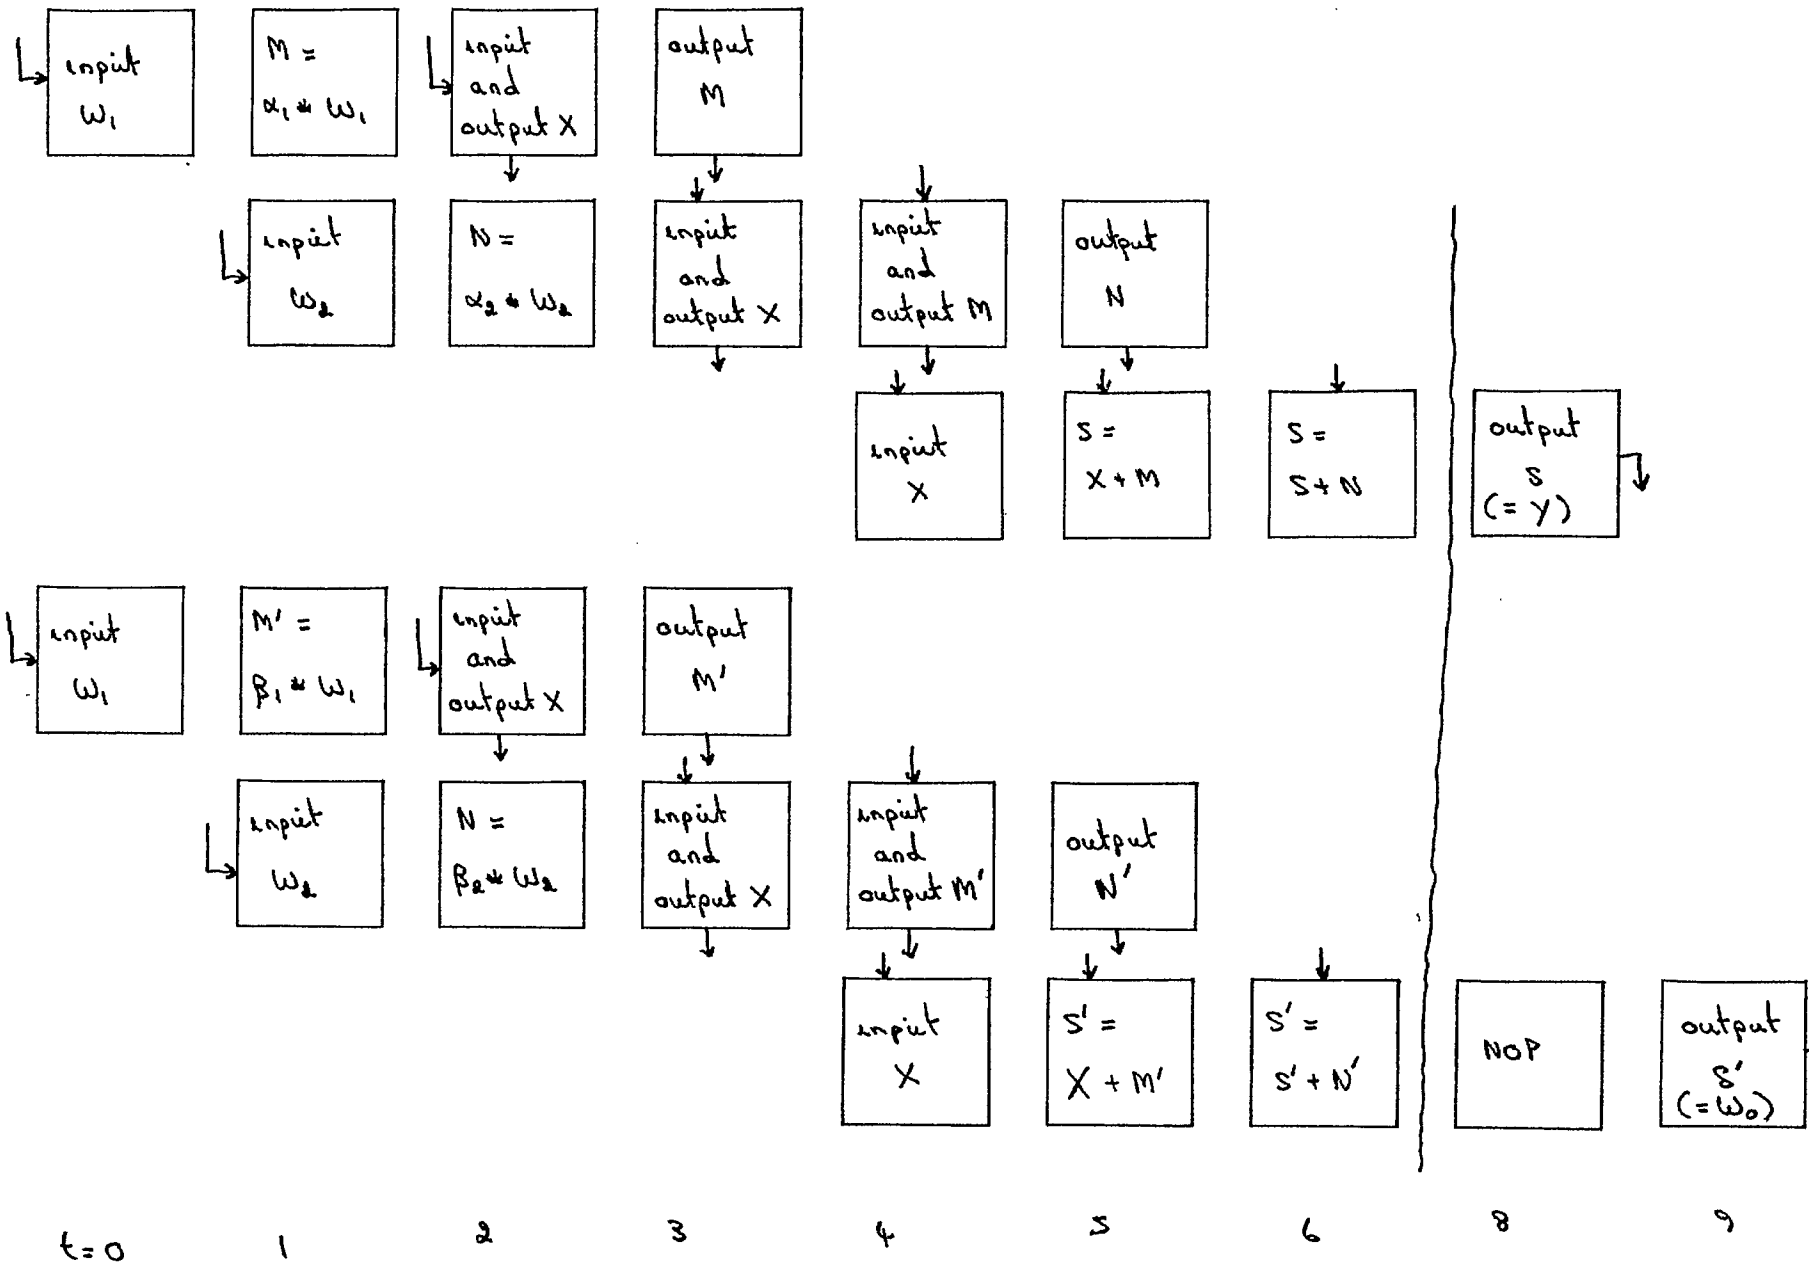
input $\omega_1$

$M = \alpha_1 * \omega_1$

input and output X

output M

input $\omega_2$

$N = \alpha_2 * \omega_2$

input and output X

input and output M

output N

input X

$S = X + M$

$S = S + N$

output S (= y)

input $\omega_1$

$M' = \beta_1 * \omega_1$

input and output X

output M'

input $\omega_2$

$N = \beta_2 * \omega_2$

input and output X

input and output M'

output N'

input X

$S' = X + M'$

$S' = S' + N'$

NOP

output S' (= $\omega_0$)

t = 0 1 2 3 4 5 6 8 9